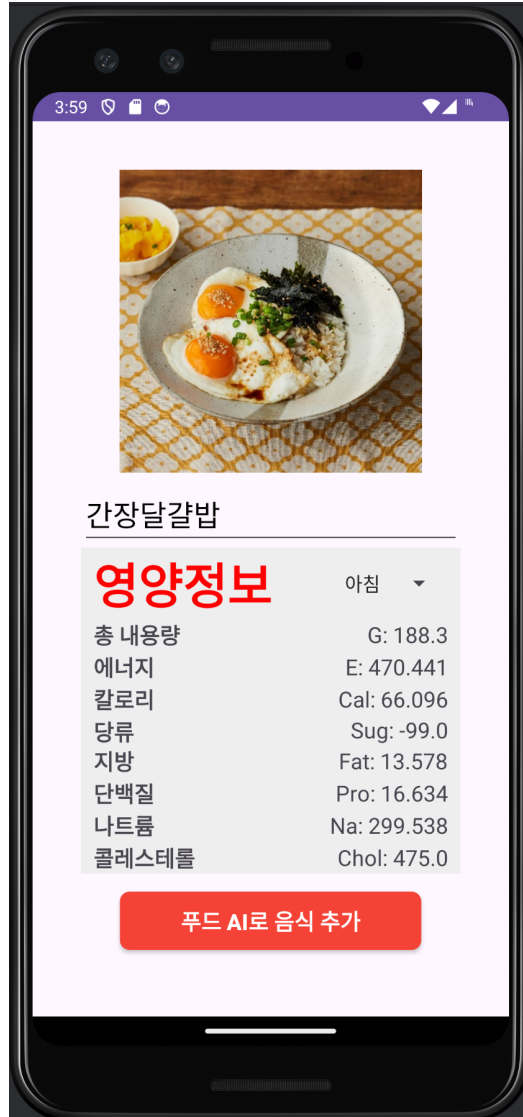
3:59

간장달걀밥

영양정보

아침

| | |
|---|---|
| 총 내용량 | G: 188.3 |
| 에너지 | E: 470.441 |
| 칼로리 | Cal: 66.096 |
| 당류 | Sug: -99.0 |
| 지방 | Fat: 13.578 |
| 단백질 | Pro: 16.634 |
| 나트륨 | Na: 299.538 |
| 콜레스테롤 | Chol: 475.0 |

푸드 AI로 음식 추가